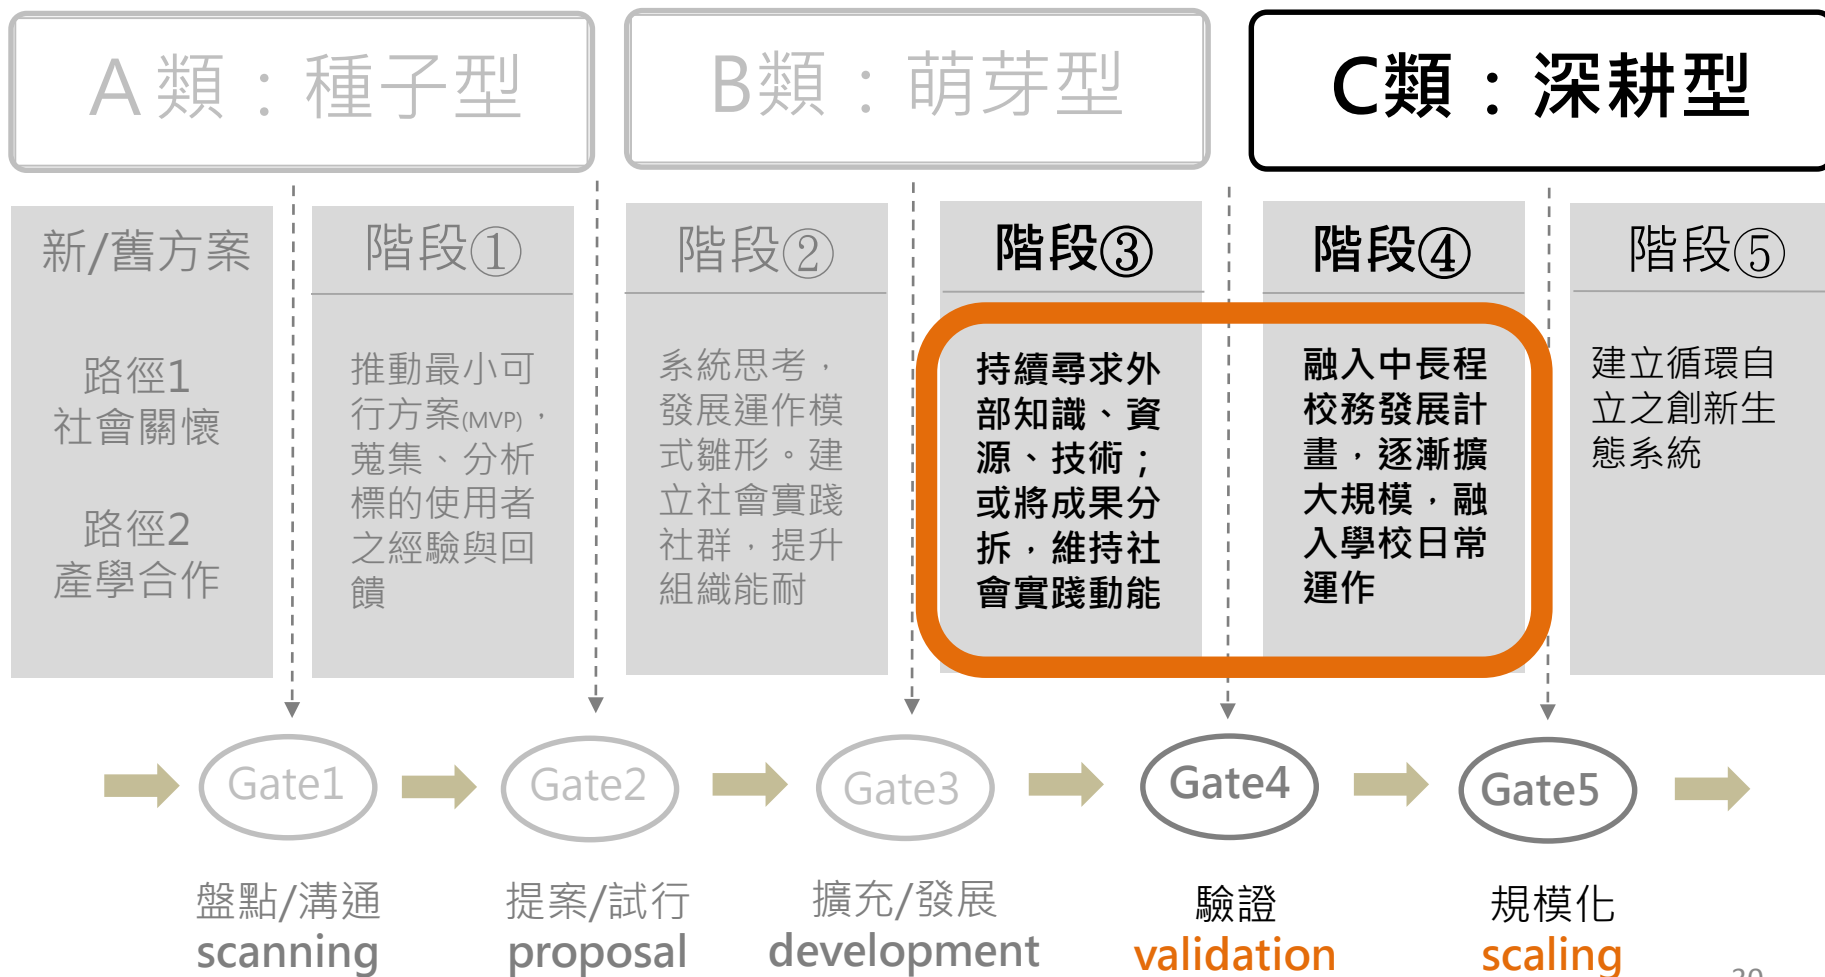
A類：種子型

B類：萌芽型

C類：深耕型

新/舊方案

路徑1
社會關懷

路徑2
產學合作

階段①

推動最小可行方案(MVP)，蒐集、分析標的使用者之經驗與回饋

階段②

系統思考，發展運作模式雛形。建立社會實踐社群，提升組織能耐

階段③

持續尋求外部知識、資源、技術；或將成果分拆，維持社會實踐動能

階段④

融入中長程校務發展計畫，逐漸擴大規模，融入學校日常運作

階段⑤

建立循環自立之創新生態系統

Gate1

Gate2

Gate3

Gate4

Gate5

盤點/溝通
scanning

提案/試行
proposal

擴充/發展
development

驗證
validation

規模化
scaling

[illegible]